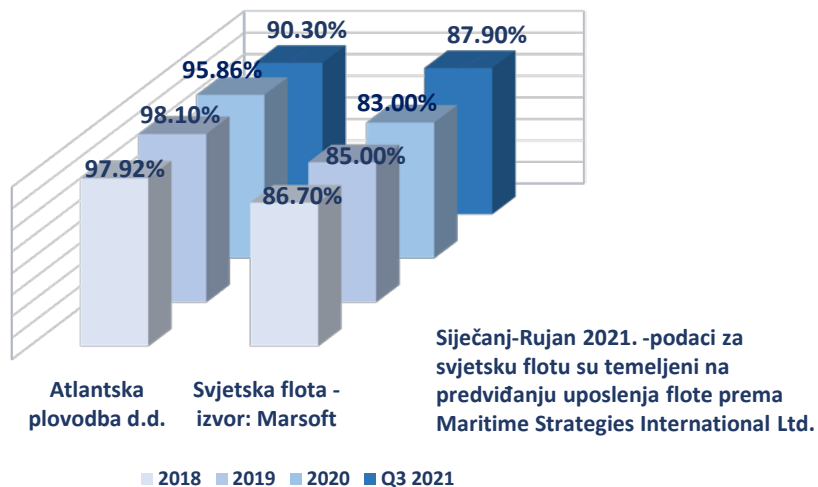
97.92%
98.10%
95.86%
90.30%
86.70%
85.00%
83.00%
87.90%

Atlantska plovodba d.d.

Svjetska flota - izvor: Marsoft

Siječanj-Rujan 2021. -podaci za svjetsku flotu su temeljeni na predviđanju uposlenja flote prema Maritime Strategies International Ltd.

2018 2019 2020 Q3 2021